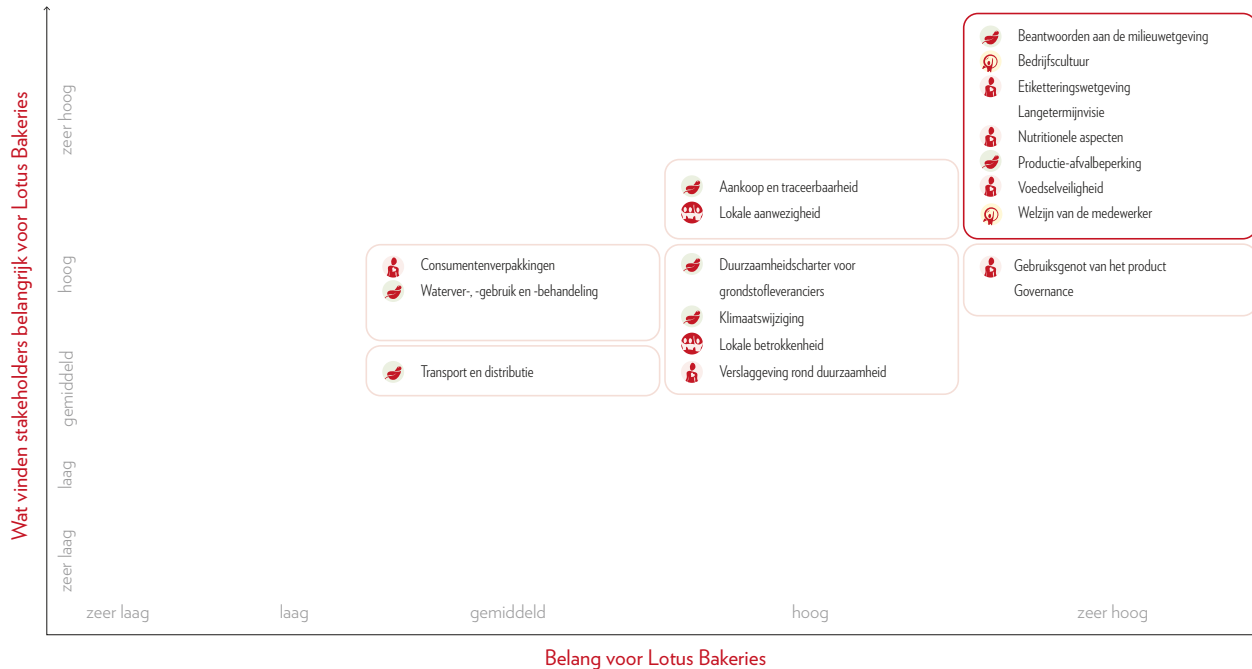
Wat vinden stakeholders belangrijk voor Lotus Bakeries

zeer hoog

hoog

gemiddeld

laag

zeer laag

Beantwoorden aan de milieuwetgeving
Bedrijfscultuur
Etiketteringswetgeving
Langetermijnvisie
Nutritionele aspecten
Productie-afvalbeperking
Voedselveiligheid
Welzijn van de medewerker

Aankoop en traceerbaarheid
Lokale aanwezigheid

Consumentenverpakkingen
Waterver-, -gebruik en -behandeling

Duurzaamheidscharter voor grondstofleveranciers
Klimaatswijziging
Lokale betrokkenheid
Verslaggeving rond duurzaamheid

Gebruiksgenot van het product
Governance

Transport en distributie

zeer laag

laag

gemiddeld

hoog

zeer hoog

Belang voor Lotus Bakeries